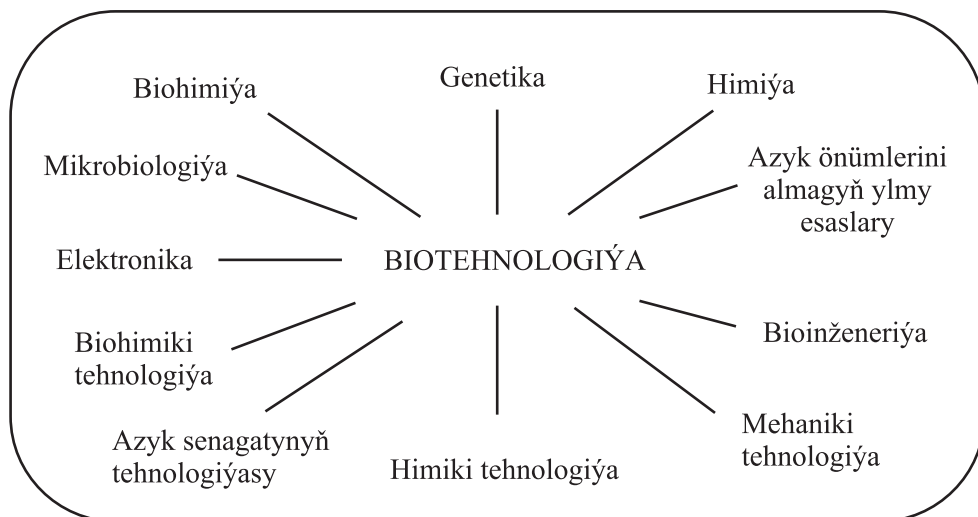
Biohimiýa

Genetika

Himiýa

Mikrobiologiýa

Azyk önümlerini almagyň ylmy esaslary

Elektronika

BIOTEHNOLOGIÝA

Bioinženeriýa

Biohimiki tehnologiýa

Azyk senagatynyň tehnologiýasy

Himiki tehnologiýa

Mehaniki tehnologiýa